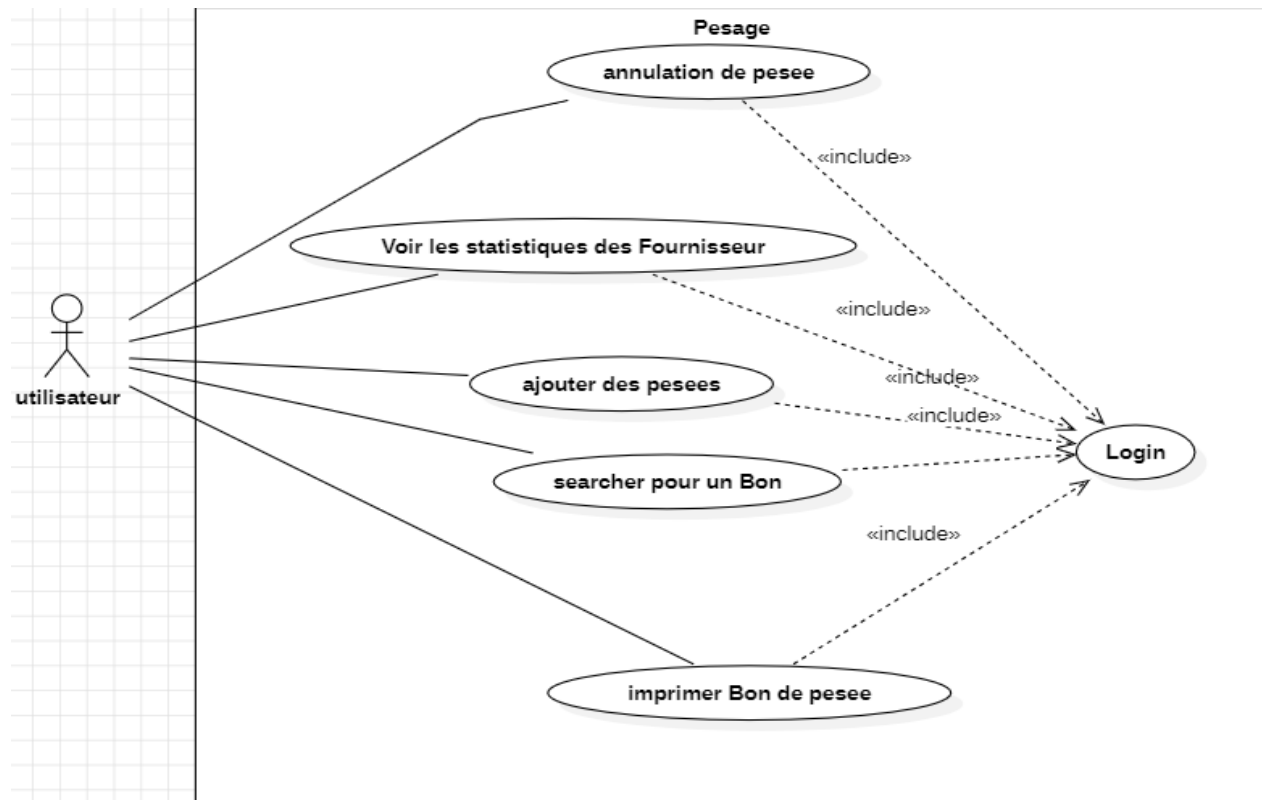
Pesage

annulation de pesee

«include»

Voir les statistiques des Fournisseur

«include»

utilisateur

«include»

ajouter des pesees

«include»

Login

searcher pour un Bon

«include»

imprimer Bon de pesee